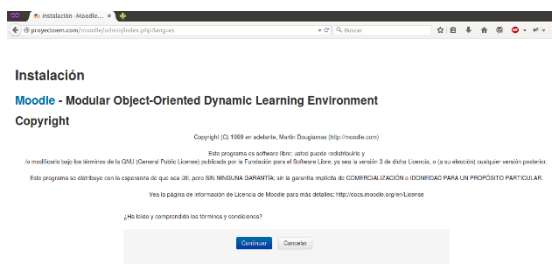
Instalación - Moodle...

proyectoem.com/moodle/admin/index.php?lang=es

Buscar

Instalación

Moodle - Modular Object-Oriented Dynamic Learning Environment

Copyright

Copyright (C) 1999 en adelante, Martin Dougiamas (http://moodle.com)

Este programa es software libre: usted puede redistribuirlo y lo modificarlo bajo los términos de la GNU (General Public License) publicada por la Fundación para el Software Libre, ya sea la versión 3 de dicha Licencia, o (a su elección) cualquier versión posterior.

Este programa se distribuye con la esperanza de que sea útil, pero SIN NINGUNA GARANTÍA; sin la garantía implícita de COMERCIALIZACIÓN o IDONEIDAD PARA UN PROPÓSITO PARTICULAR.

Vea la página de información de Licencia de Moodle para más detalles: http://docs.moodle.org/en/License

¿Ha leído y comprendido los términos y condiciones?

Continuar Cancelar